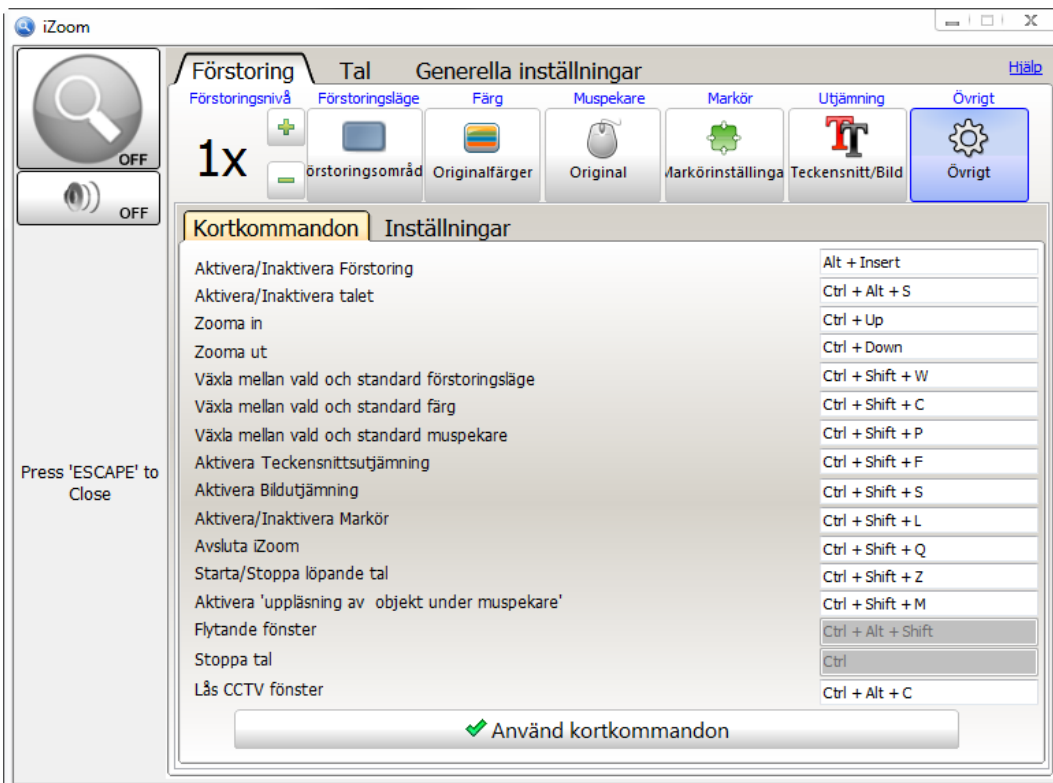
iZoom

OFF

OFF

Press 'ESCAPE' to Close

Förstoring Tal Generella inställningar

Hjälp

Förstoringsnivå Förstoringsläge Färg Muspekare Markör Utjämning Övrigt

1x

örstoringsområd Originalfärger Original Markörinställninga Teckensnitt/Bild Övrigt

Kortkommandon Inställningar

| | |
|---|---|
| Aktivera/Inaktivera Förstoring | Alt + Insert |
| Aktivera/Inaktivera talet | Ctrl + Alt + S |
| Zooma in | Ctrl + Up |
| Zooma ut | Ctrl + Down |
| Växla mellan vald och standard förstoringsläge | Ctrl + Shift + W |
| Växla mellan vald och standard färg | Ctrl + Shift + C |
| Växla mellan vald och standard muspekare | Ctrl + Shift + P |
| Aktivera Teckensnittsutjämning | Ctrl + Shift + F |
| Aktivera Bildutjämning | Ctrl + Shift + S |
| Aktivera/Inaktivera Markör | Ctrl + Shift + L |
| Avsluta iZoom | Ctrl + Shift + Q |
| Starta/Stoppa löpande tal | Ctrl + Shift + Z |
| Aktivera 'uppläsning av objekt under muspekare' | Ctrl + Shift + M |
| Flytande fönster | Ctrl + Alt + Shift |
| Stoppa tal | Ctrl |
| Lås CCTV fönster | Ctrl + Alt + C |

Använd kortkommandon